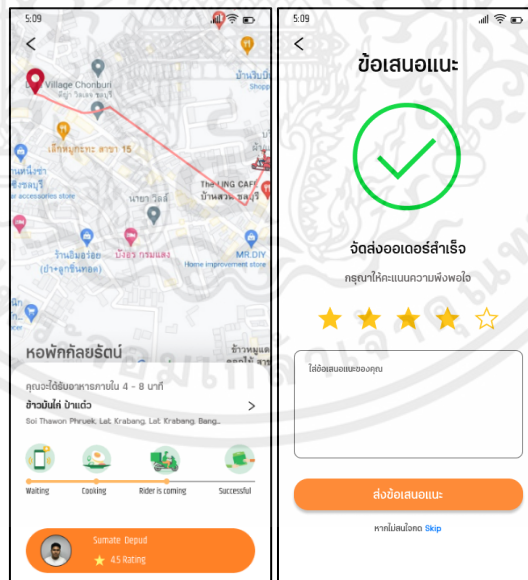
5:09

<

Village Chonburi

เล็กหมูกระทะ สาขา 15

The LING CAFE

นายา วิลล์

MR.DIY
Home improvement store

ร้านยิ้มสวัสดิ์
(ปา+ลูกชิ้นทอด)

บังอร กรมแสง

หอพักกัลยรัตน์

คุณจะได้รับอาหารภายใน 4 - 8 นาที

ข้าวมันไก่ ป้าแต๋ว

>

Soi Thawon Phruek, Lat Krabang, Lat Krabang, Bang...

Waiting

Cooking

Rider is coming

Successful

Sumate Depud

4.5 Rating

5:09

<

ข้อเสนอแนะ

จัดส่งออเดอร์สำเร็จ

กรุณาให้คะแนนความพึงพอใจ

ใส่ข้อเสนอแนะของคุณ

ส่งข้อเสนอแนะ

หากไม่สนใจกด Skip